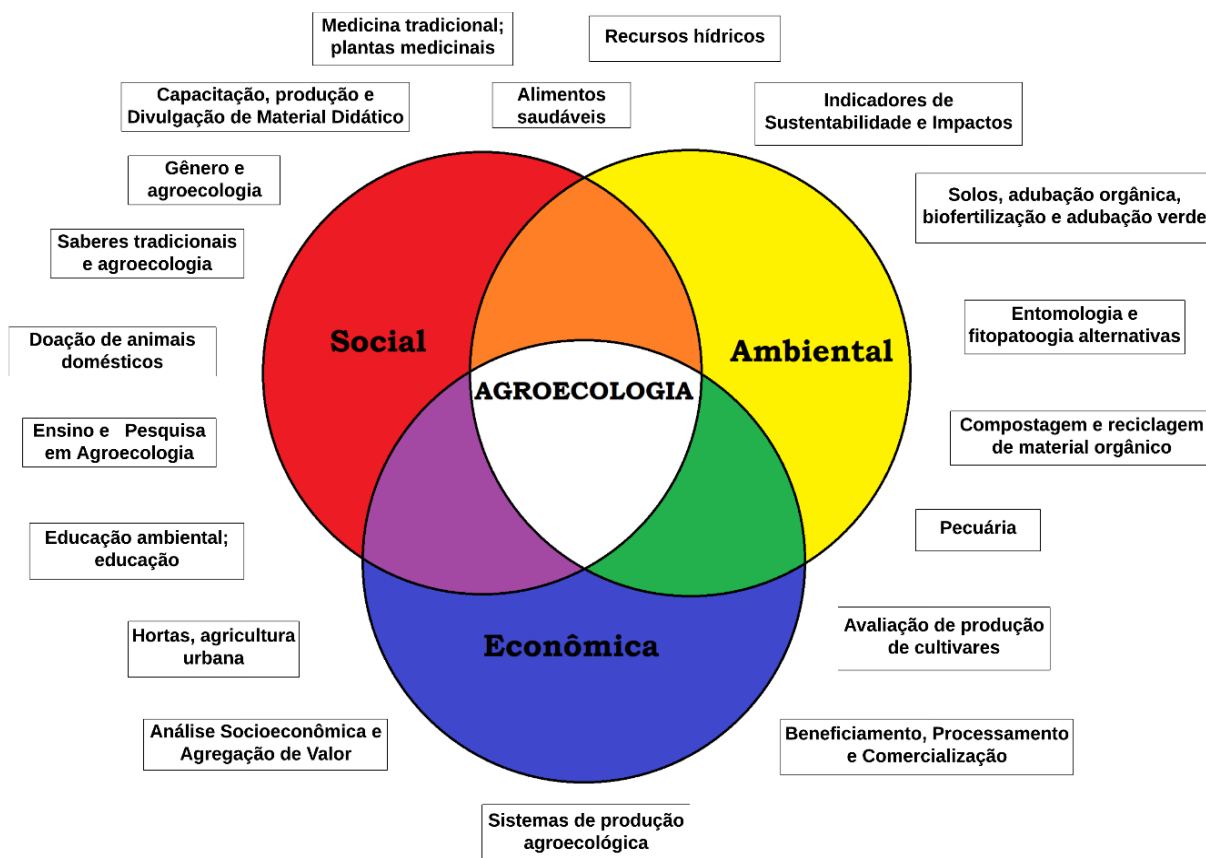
Medicina tradicional; plantas medicinais

Recursos hídricos

Capacitação, produção e Divulgação de Material Didático

Alimentos saudáveis

Indicadores de Sustentabilidade e Impactos

Gênero e agroecologia

Solos, adubação orgânica, biofertilização e adubação verde

Saberes tradicionais e agroecologia

Entomologia e fitopatoogia alternativas

Doação de animais domésticos

Social

Ambiental

AGROECOLOGIA

Compostagem e reciclagem de material orgânico

Ensino e Pesquisa em Agroecologia

Educação ambiental; educação

Pecuária

Econômica

Avaliação de produção de cultivares

Hortas, agricultura urbana

Análise Socioeconômica e Agregação de Valor

Beneficiamento, Processamento e Comercialização

Sistemas de produção agroecológica